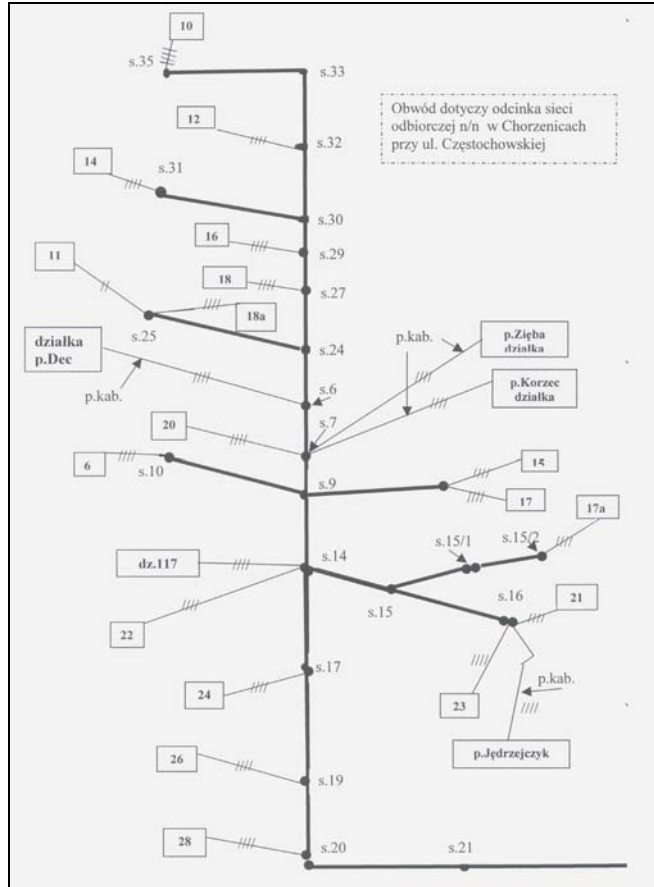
10
s.35
s.33
Obwód dotyczy odcinka sieci odbiorczej n/n w Chorzenicach przy ul. Częstochowskiej
12
s.32
14
s.31
s.30
16
s.29
11
18
s.27
18a
s.25
s.24
działka p.Dec
p.kab.
p.kab.
p.Zięba działka
s.6
p.Korzec działka
s.7
20
6
s.10
s.9
15
17
17a
s.15/1
s.15/2
dz.117
s.14
s.16
21
s.15
22
s.17
24
p.kab.
23
p.Jędrzejczyk
26
s.19
28
s.20
s.21